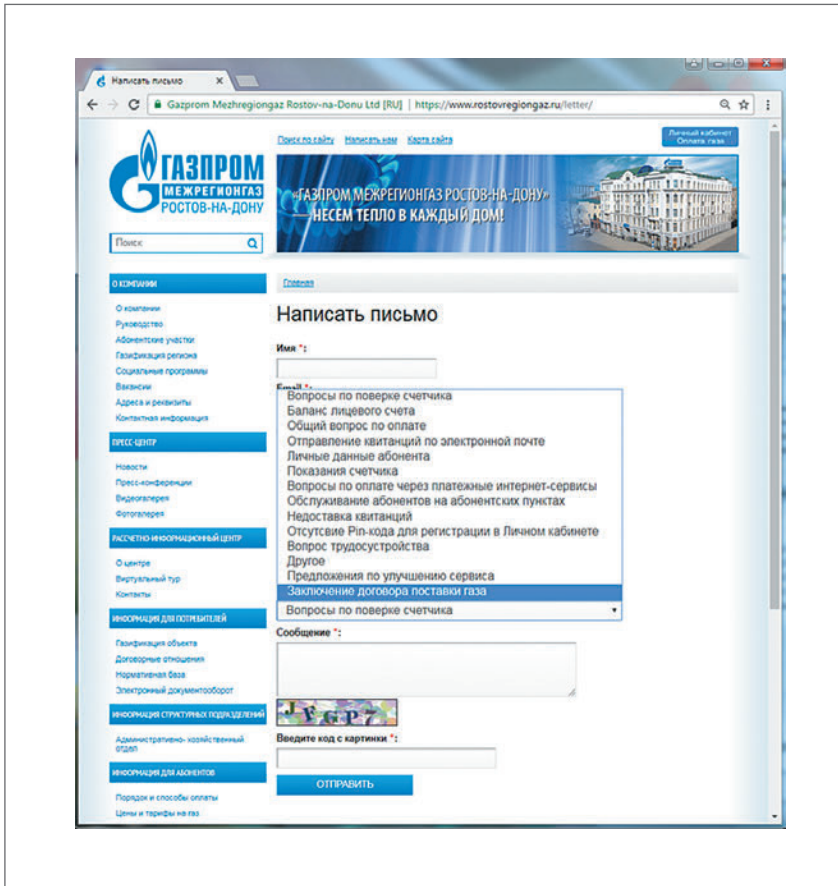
Написать письмо ×

Gazprom Mezhregiongaz Rostov-na-Donu Ltd [RU] | https://www.rostovregiongaz.ru/letter/

ГАЗПРОМ МЕЖРЕГИОНГАЗ РОСТОВ-НА-ДОНУ

Поиск по сайту Написать нам Карта сайта

Личный кабинет Оплата газа

«ГАЗПРОМ МЕЖРЕГИОНГАЗ РОСТОВ-НА-ДОНУ» НЕСЕМ ТЕПЛО В КАЖДЫЙ ДОМ!

Поиск

О КОМПАНИИ

О компании
Руководство
Абонентские участки
Газификация региона
Социальные программы
Вакансии
Адреса и реквизиты
Контактная информация

ПРЕСС-ЦЕНТР

Новости
Пресс-конференции
Видеогалерея
Фотогалерея

РАСЧЕТНО-ИНФОРМАЦИОННЫЙ ЦЕНТР

О центре
Виртуальный тур
Контакты

ИНФОРМАЦИЯ ДЛЯ ПОТРЕБИТЕЛЕЙ

Газификация объекта
Договорные отношения
Нормативная база
Электронный документооборот

ИНФОРМАЦИЯ СТРУКТУРНЫХ ПОДРАЗДЕЛЕНИЙ

Административно- хозяйственный отдел

ИНФОРМАЦИЯ ДЛЯ АБОНЕНТОВ

Порядок и способы оплаты
Цены и тарифы на газ

Главная

Написать письмо

Имя *:

Email *:

Вопросы по поверке счетчика
Баланс лицевого счета
Общий вопрос по оплате
Отправление квитанций по электронной почте
Личные данные абонента
Показания счетчика
Вопросы по оплате через платежные интернет-сервисы
Обслуживание абонентов на абонентских пунктах
Недоставка квитанций
Отсутсвие Pin-кода для регистрации в Личном кабинете
Вопрос трудоустройства
Другое
Предложения по улучшению сервиса
Заключение договора поставки газа

Вопросы по поверке счетчика

Сообщение *:

JFGP7

Введите код с картинки *:

ОТПРАВИТЬ